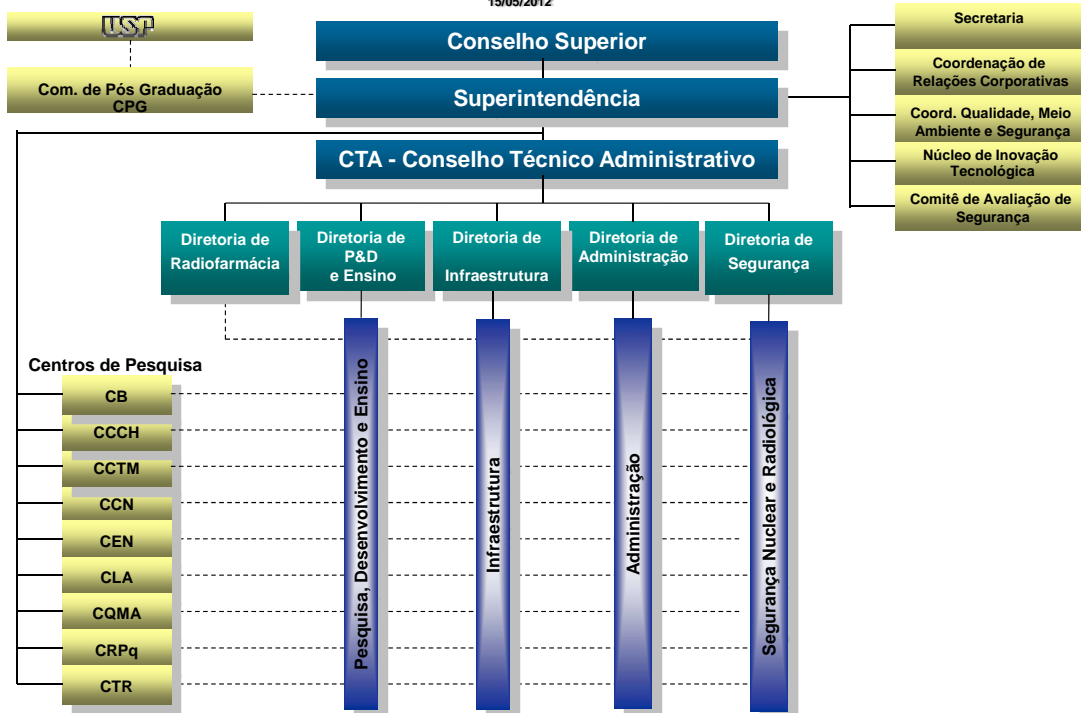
15/05/2012

USP

Com. de Pós Graduação
CPG

Conselho Superior

Superintendência

CTA - Conselho Técnico Administrativo

Secretaria

Coordenação de Relações Corporativas

Coord. Qualidade, Meio Ambiente e Segurança

Núcleo de Inovação Tecnológica

Comitê de Avaliação de Segurança

Diretoria de Radiofarmácia

Diretoria de P&D e Ensino

Diretoria de Infraestrutura

Diretoria de Administração

Diretoria de Segurança

Centros de Pesquisa

CB

CCCH

CCTM

CCN

CEN

CLA

CQMA

CRPq

CTR

Pesquisa, Desenvolvimento e Ensino

Infraestrutura

Administração

Segurança Nuclear e Radiológica